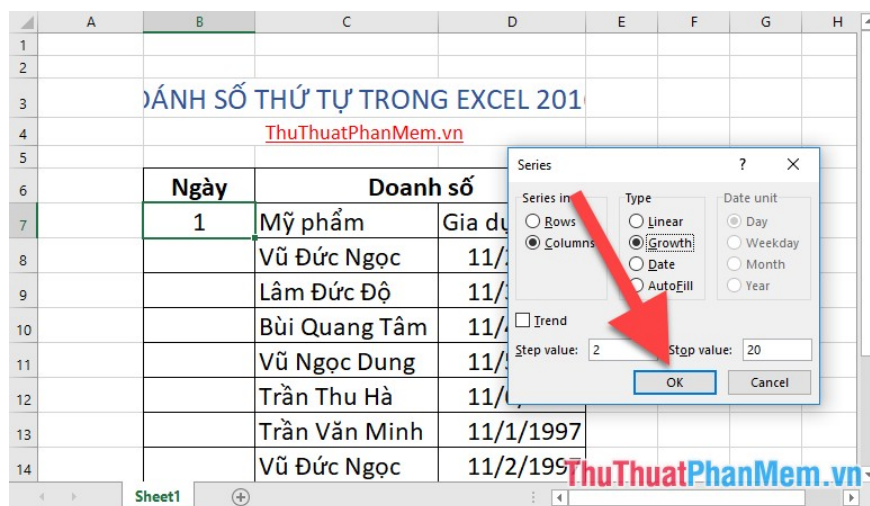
| | A | B | C | D | E | F | G | H |
|---|---|---|---|---|---|---|---|---|
| 1 | | | | | | | | |
| 2 | | | | | | | | |
| 3 | | ĐÁNH SỐ THỨ TỰ TRONG EXCEL 201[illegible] | | | | | | |
| 4 | | | ThuThuatPhanMem.vn | | | | | |
| 5 | | | | | | | | |
| 6 | | Ngày | Doanh số | | | | | |
| 7 | | 1 | Mỹ phẩm | Gia dụ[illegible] | | | | |
| 8 | | | Vũ Đức Ngọc | 11/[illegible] | | | | |
| 9 | | | Lâm Đức Độ | 11/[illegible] | | | | |
| 10 | | | Bùi Quang Tâm | 11/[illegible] | | | | |
| 11 | | | Vũ Ngọc Dung | 11/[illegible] | | | | |
| 12 | | | Trần Thu Hà | 11/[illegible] | | | | |
| 13 | | | Trần Văn Minh | 11/1/1997 | | | | |
| 14 | | | Vũ Đức Ngọc | 11/2/199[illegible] | | | | |

Series
?
Series in
Rows
Columns
Type
Linear
Growth
Date
AutoFill
Date unit
Day
Weekday
Month
Year
Trend
Step value: 2
Stop value: 20
OK
Cancel

Sheet1

ThuThuatPhanMem.vn